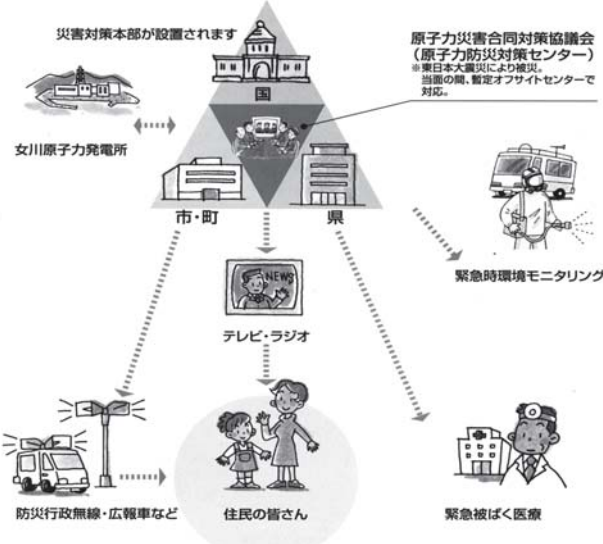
災害対策本部が設置されます

原子力災害合同対策協議会
(原子力防災対策センター)
※東日本大震災により被災。
当面の間、暫定オフサイトセンターで対応。

国

女川原子力発電所

市・町

県

緊急時環境モニタリング

NEWS

テレビ・ラジオ

防災行政無線・広報車など

住民の皆さん

緊急被ばく医療